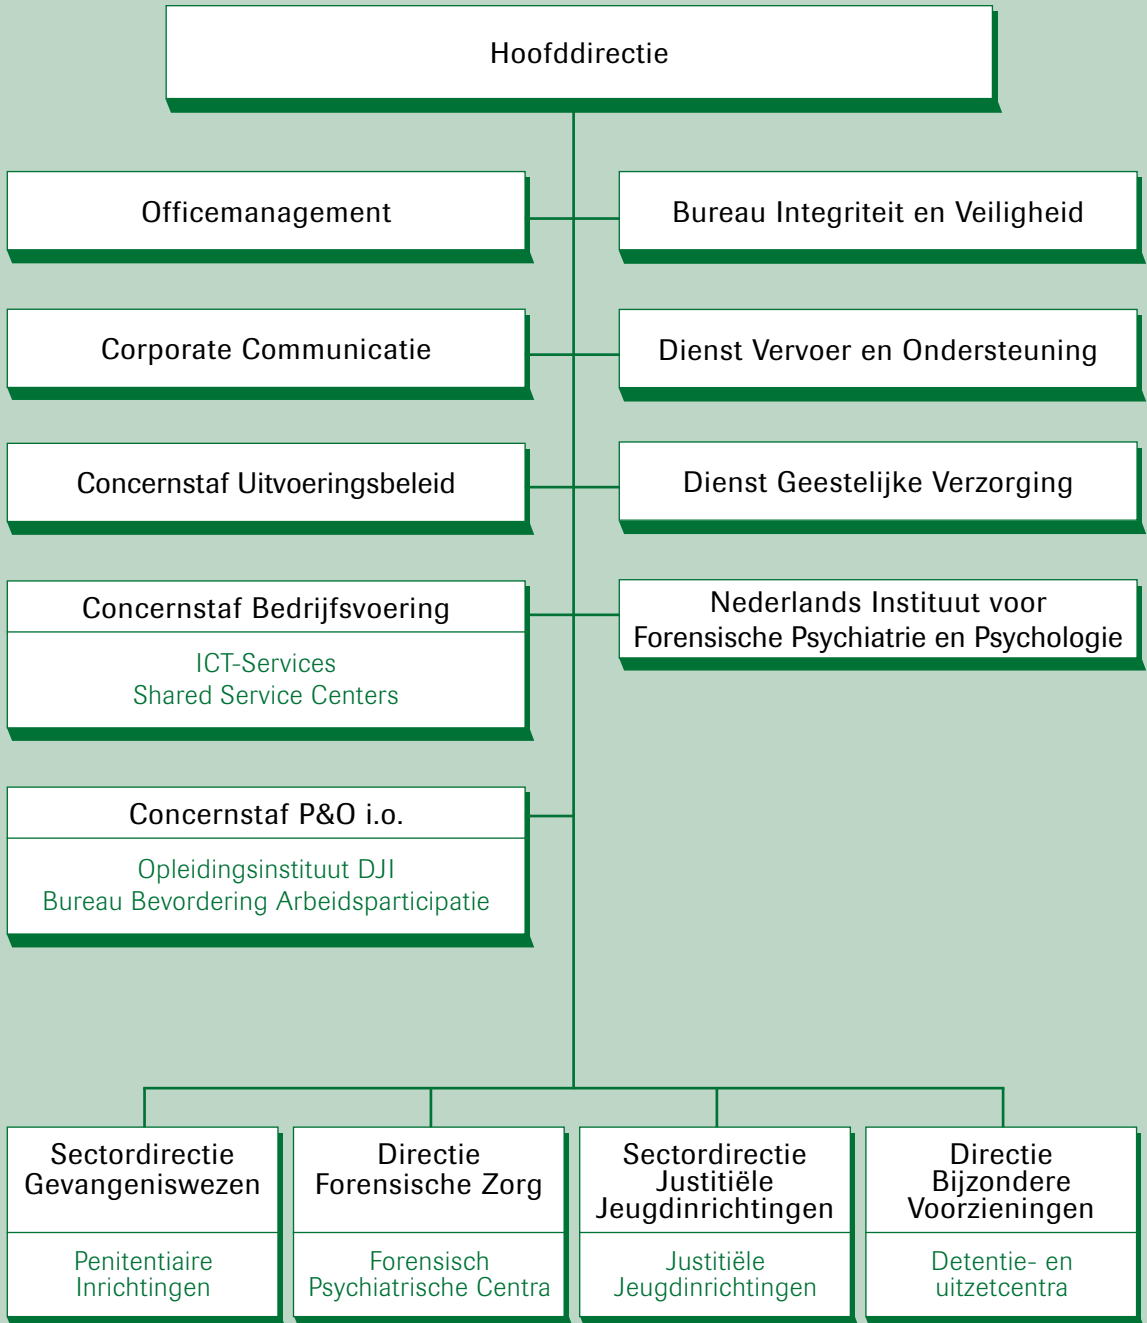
Hoofddirectie

Officemanagement

Bureau Integriteit en Veiligheid

Corporate Communicatie

Dienst Vervoer en Ondersteuning

Concernstaf Uitvoeringsbeleid

Dienst Geestelijke Verzorging

Concernstaf Bedrijfsvoering

ICT-Services
Shared Service Centers

Nederlands Instituut voor Forensische Psychiatrie en Psychologie

Concernstaf P&O i.o.

Opleidingsinstituut DJI
Bureau Bevordering Arbeidsparticipatie

Sectordirectie Gevangeniswezen

Penitentiaire Inrichtingen

Directie Forensische Zorg

Forensisch Psychiatrische Centra

Sectordirectie Justitiële Jeugdinrichtingen

Justitiële Jeugdinrichtingen

Directie Bijzondere Voorzieningen

Detentie- en uitzetcentra